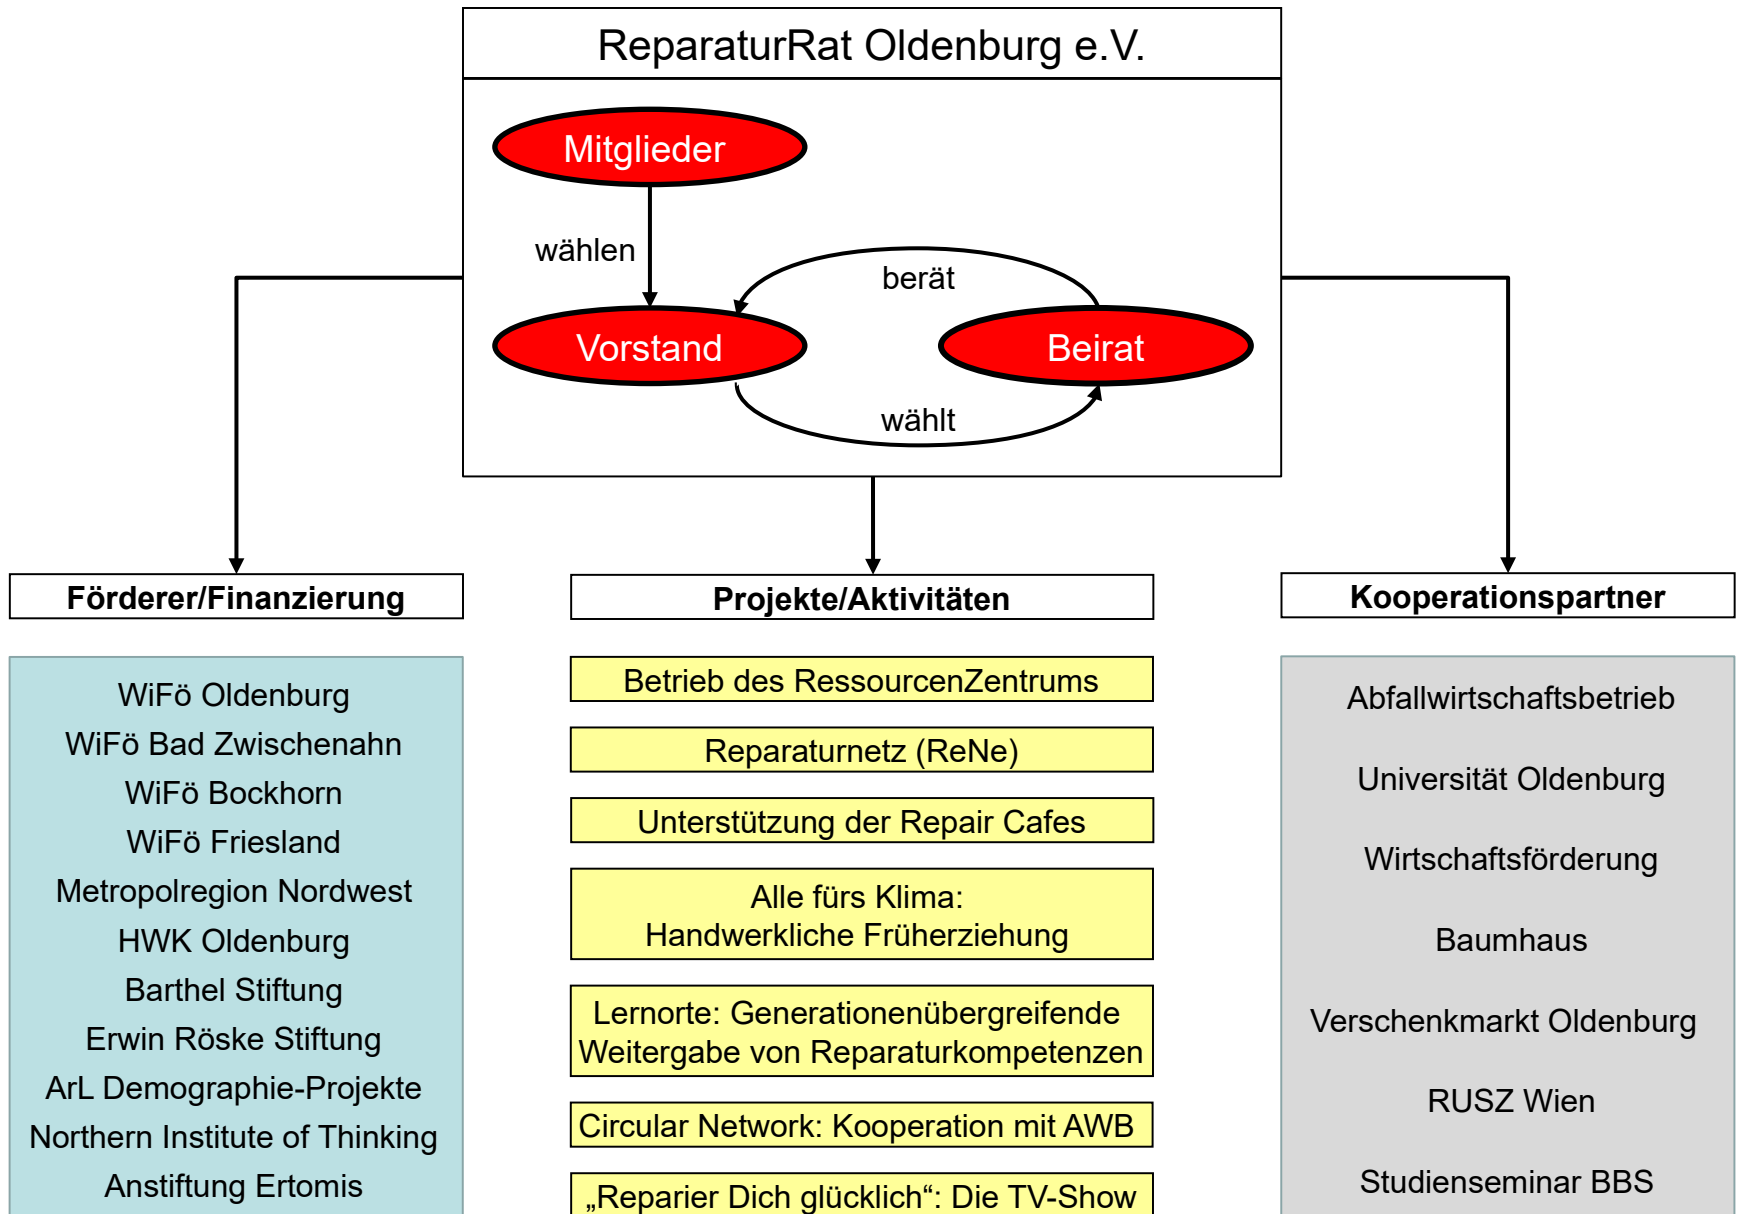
ReparaturRat Oldenburg e.V.

Mitglieder

wählen

berät

Vorstand

Beirat

wählt

Förderer/Finanzierung

Projekte/Aktivitäten

Kooperationspartner

WiFö Oldenburg
WiFö Bad Zwischenahn
WiFö Bockhorn
WiFö Friesland
Metropolregion Nordwest
HWK Oldenburg
Barthel Stiftung
Erwin Röske Stiftung
ArL Demographie-Projekte
Northern Institute of Thinking
Anstiftung Ertomis

Betrieb des RessourcenZentrums

Reparaturnetz (ReNe)

Unterstützung der Repair Cafes

Alle fürs Klima: Handwerkliche Früherziehung

Lernorte: Generationenübergreifende Weitergabe von Reparaturkompetenzen

Circular Network: Kooperation mit AWB

„Reparier Dich glücklich“: Die TV-Show

Abfallwirtschaftsbetrieb

Universität Oldenburg

Wirtschaftsförderung

Baumhaus

Verschenkmarkt Oldenburg

RUSZ Wien

Studienseminar BBS